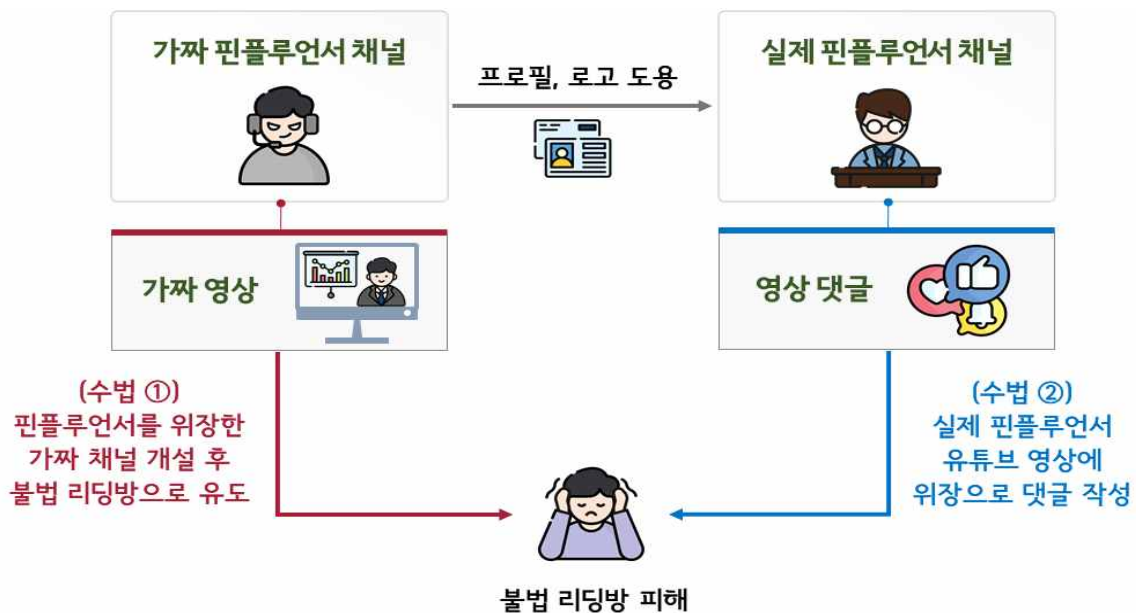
가짜 핀플루언서 채널

프로필, 로고 도용

실제 핀플루언서 채널

가짜 영상

영상 댓글

(수법 ①)
핀플루언서를 위장한
가짜 채널 개설 후
불법 리딩방으로 유도

(수법 ②)
실제 핀플루언서
유튜브 영상에
위장으로 댓글 작성

불법 리딩방 피해